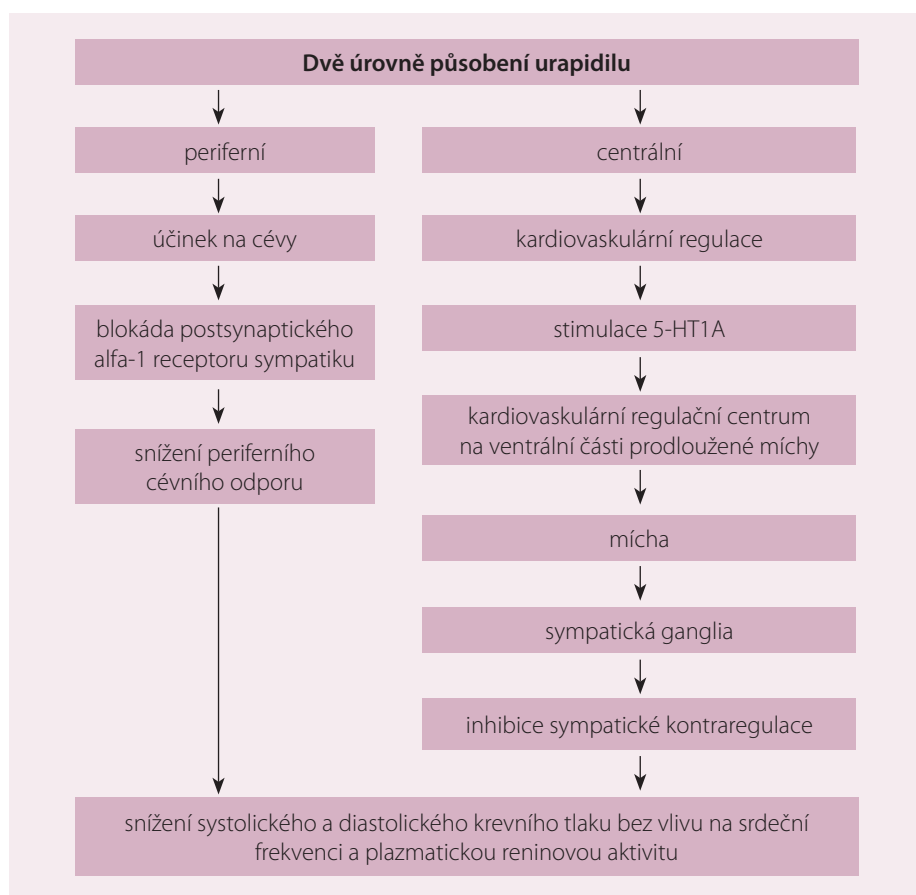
Dvě úrovně působení urapidilu

periferní

účinek na cévy

blokáda postsynaptického alfa-1 receptoru sympatiku

snížení periferního cévního odporu

centrální

kardiovaskulární regulace

stimulace 5-HT1A

kardiovaskulární regulační centrum na ventrální části prodloužené míchy

mícha

sympatická ganglia

inhibice sympatické kontraregulace

snížení systolického a diastolického krevního tlaku bez vlivu na srdeční frekvenci a plazmatickou reninovou aktivitu